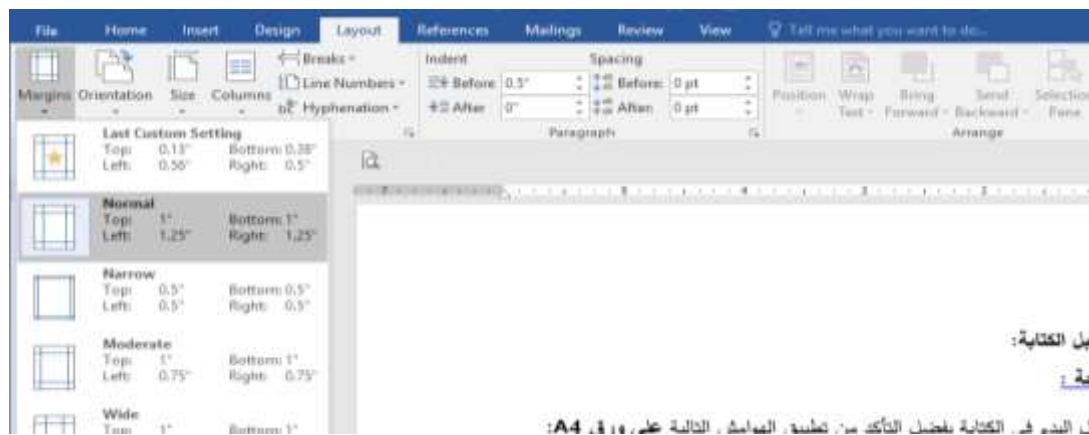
File Home Insert Design Layout References Mailings Review View Tell me what you want to do...

Margins Orientation Size Columns Breaks Line Numbers Hyphenation

Indent
Before 0.5"
After 0"

Spacing
Before: 0 pt
After: 0 pt

Paragraph

Position Wrap Text Bring Forward Send Backward Selection Pane
Arrange

Last Custom Setting
Top: 0.13" Bottom: 0.38"
Left: 0.56" Right: 0.5"

Normal
Top: 1" Bottom: 1"
Left: 1.25" Right: 1.25"

Narrow
Top: 0.5" Bottom: 0.5"
Left: 0.5" Right: 0.5"

Moderate
Top: 1" Bottom: 1"
Left: 0.75" Right: 0.75"

Wide
Top: 1" Bottom: 1"

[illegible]ل الكتابة:
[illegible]ة :
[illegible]ل البدء في الكتابة يفضل التأكد من تطبيق الهوامش التالية على ورق A4: